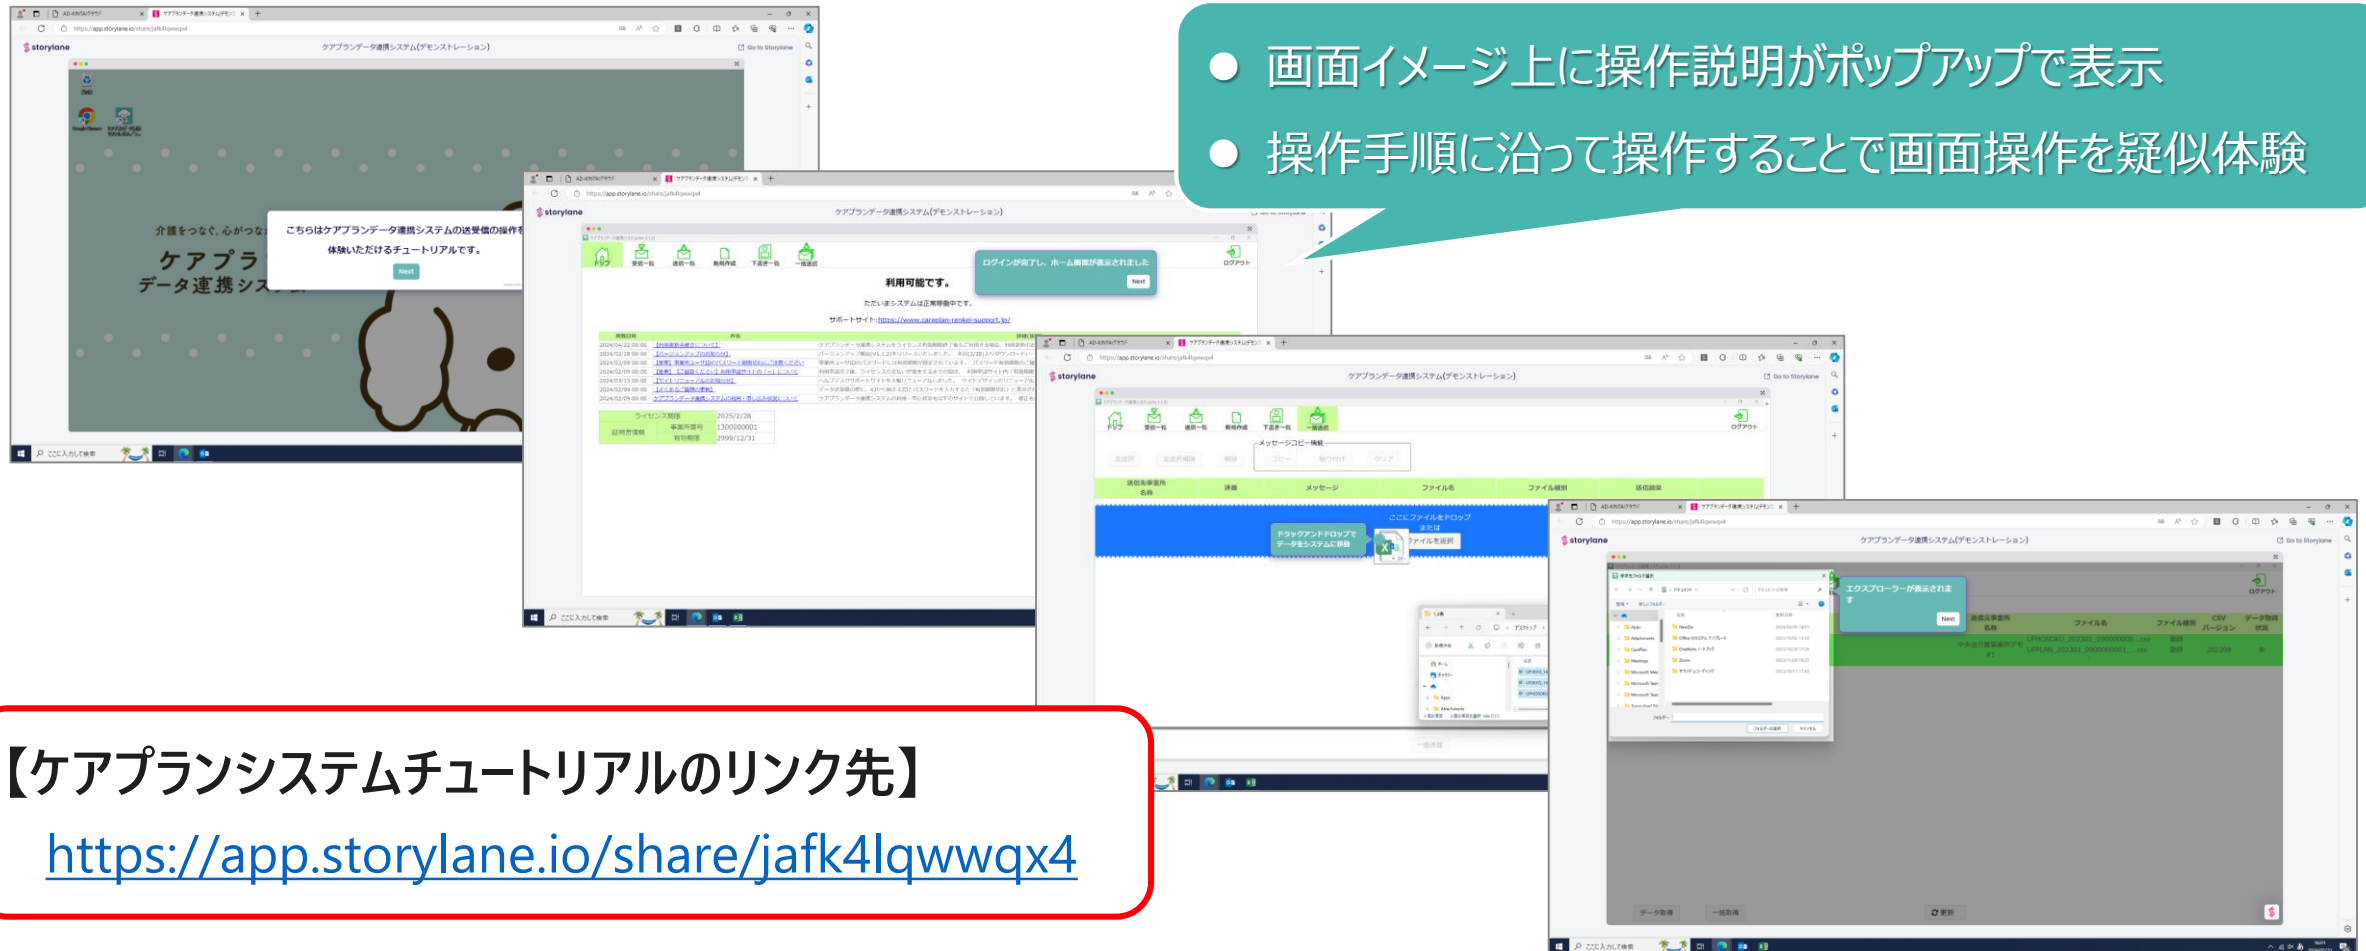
● 画面イメージ上に操作説明がポップアップで表示

● 操作手順に沿って操作することで画面操作を疑似体験

storylane

ケアプランデータ連携システム(デモンストレーション)

こちらはケアプランデータ連携システムの送受信の操作を体験いただけるチュートリアルです。

Next

介護をつなぐ、心がつな

ケアプラ

データ連携シス

ログインが完了し、ホーム画面が表示されました

Next

利用可能です。

ただいまシステムは正常稼働中です。

サポートサイト: https://www.careplan-renkei-support.jp/

ライセンス期限 2025/2/28

事業所番号 1300000001

有効期限 2999/12/31

メッセージコピー機能

ドラッグアンドドロップでデータをシステムに移動

ここにファイルをドロップ

または

ファイルを選択

エクスプローラーが表示されます

Next

ファイル名

ログアウト

【ケアプランシステムチュートリアルのリンク先】

https://app.storylane.io/share/jafk4lqwwqx4